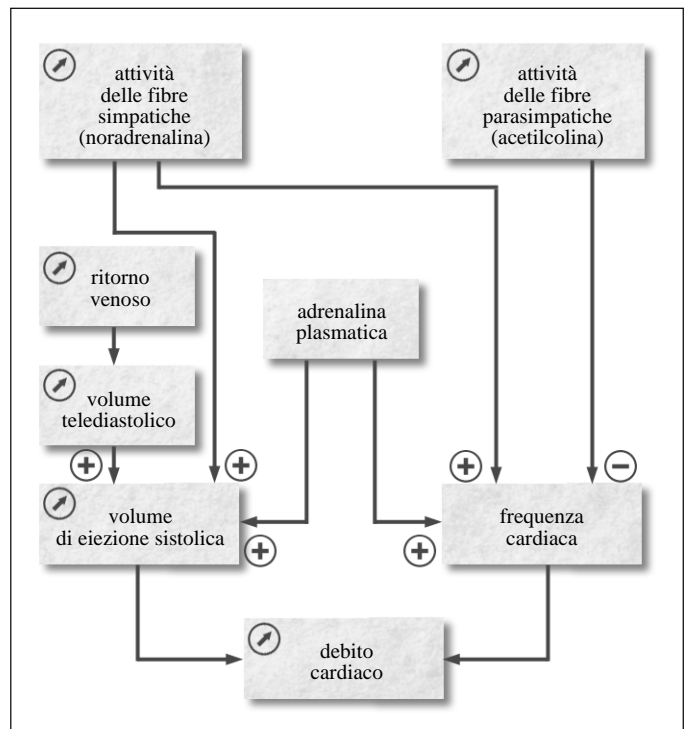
attività delle fibre simpatiche (noradrenalina)

attività delle fibre parasimpatiche (acetilcolina)

ritorno venoso

adrenalina plasmatica

volume telediastolico

+

+

+

−

volume di eiezione sistolica

+

+

frequenza cardiaca

debito cardiaco